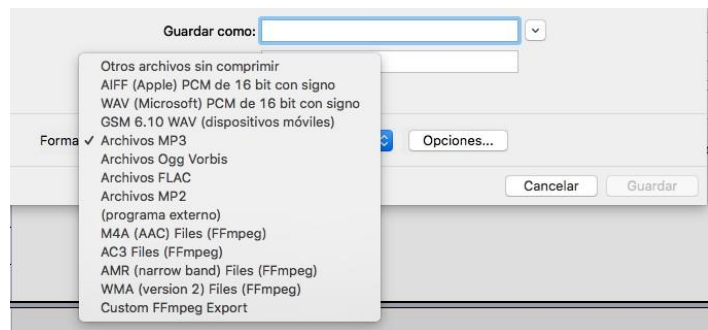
Guardar como:

Otros archivos sin comprimir
AIFF (Apple) PCM de 16 bit con signo
WAV (Microsoft) PCM de 16 bit con signo
GSM 6.10 WAV (dispositivos móviles)
Forma ✓ Archivos MP3
Archivos Ogg Vorbis
Archivos FLAC
Archivos MP2
(programa externo)
M4A (AAC) Files (FFmpeg)
AC3 Files (FFmpeg)
AMR (narrow band) Files (FFmpeg)
WMA (version 2) Files (FFmpeg)
Custom FFmpeg Export

Opciones...

Cancelar
Guardar